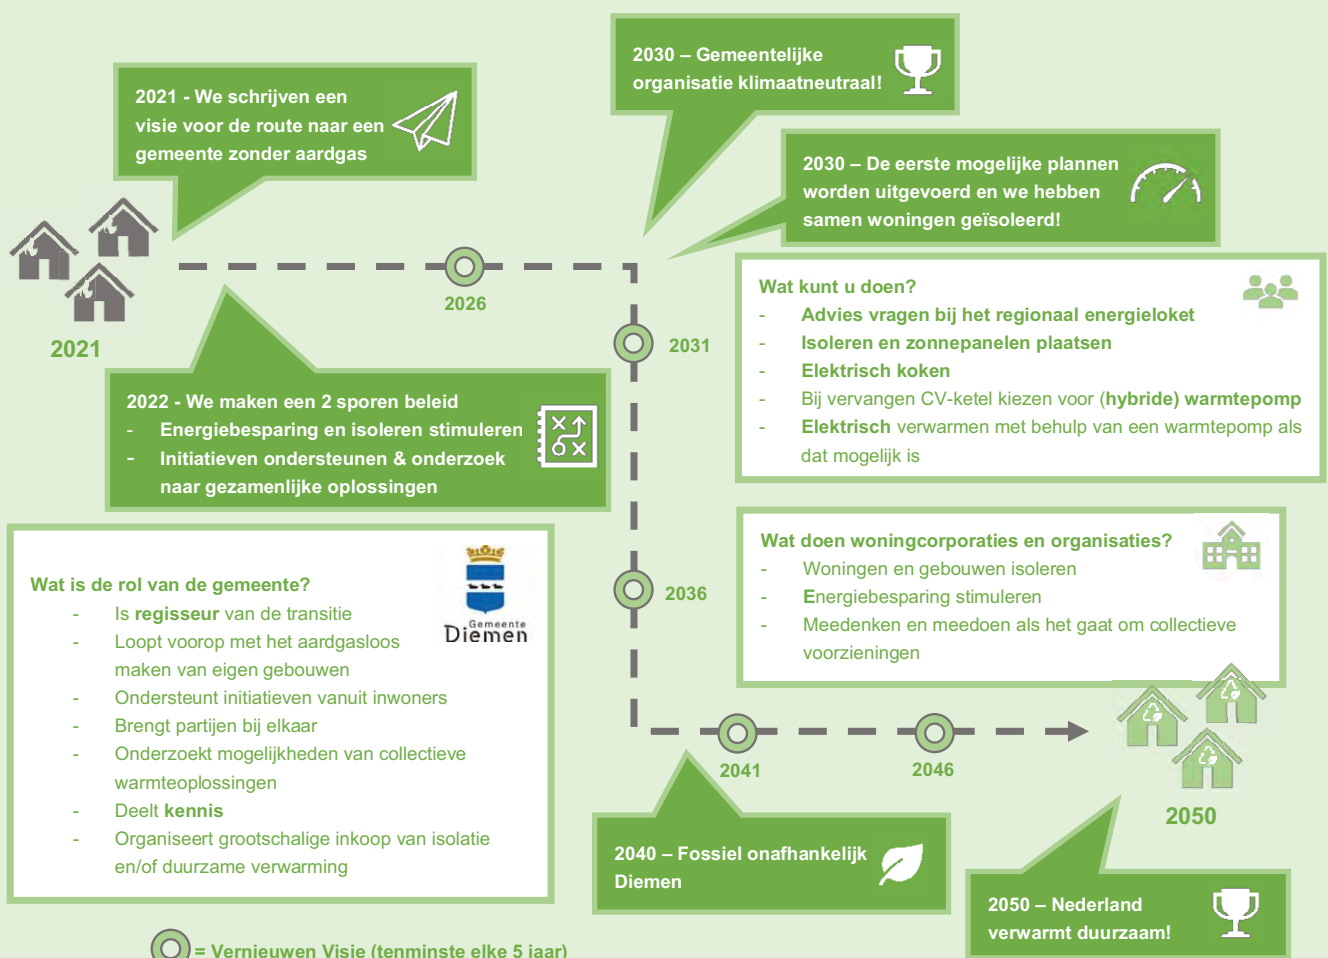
2030 – Gemeentelijke organisatie klimaatneutraal!

2021 - We schrijven een visie voor de route naar een gemeente zonder aardgas

2030 – De eerste mogelijke plannen worden uitgevoerd en we hebben samen woningen geïsoleerd!

2021

2026

2031

Wat kunt u doen?
- Advies vragen bij het regionaal energieloket
- Isoleren en zonnepanelen plaatsen
- Elektrisch koken
- Bij vervangen CV-ketel kiezen voor (hybride) warmtepomp
- Elektrisch verwarmen met behulp van een warmtepomp als dat mogelijk is

2022 - We maken een 2 sporen beleid
- Energiebesparing en isoleren stimuleren
- Initiatieven ondersteunen & onderzoek naar gezamenlijke oplossingen

Wat is de rol van de gemeente?
- Is regisseur van de transitie
- Loopt voorop met het aardgasloos maken van eigen gebouwen
- Ondersteunt initiatieven vanuit inwoners
- Brengt partijen bij elkaar
- Onderzoekt mogelijkheden van collectieve warmteoplossingen
- Deelt kennis
- Organiseert grootschalige inkoop van isolatie en/of duurzame verwarming

Gemeente Diemen

2036

Wat doen woningcorporaties en organisaties?
- Woningen en gebouwen isoleren
- Energiebesparing stimuleren
- Meedenken en meedoen als het gaat om collectieve voorzieningen

2041

2046

2050

2040 – Fossiel onafhankelijk Diemen

2050 – Nederland verwarmt duurzaam!

= Vernieuwen Visie (tenminste elke 5 jaar)